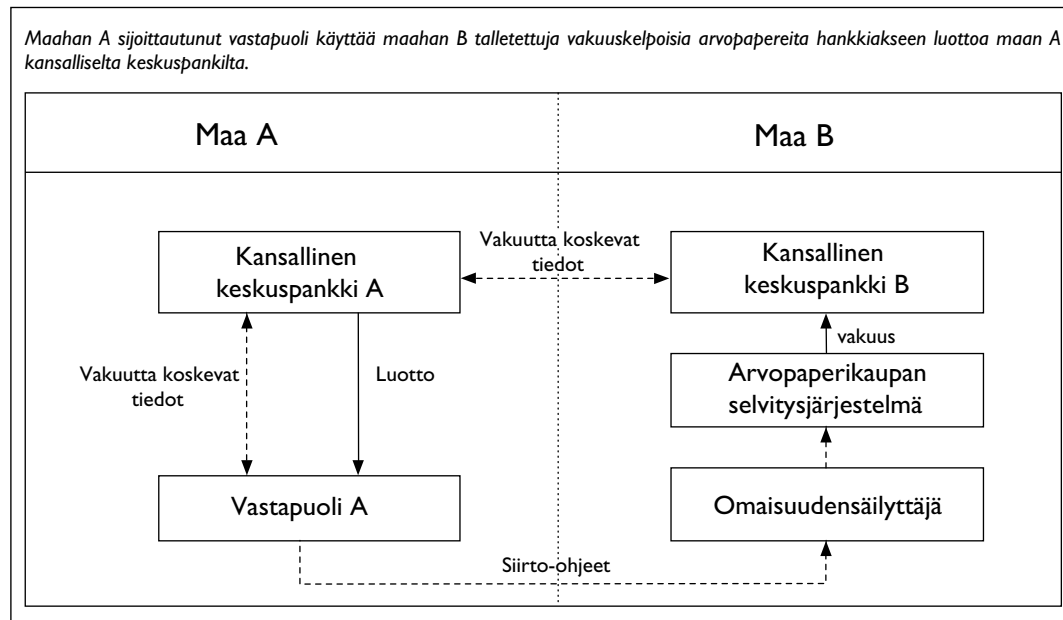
Maahan A sijoittautunut vastapuoli käyttää maahan B talletettuja vakuuskelpoisia arvopapereita hankkiakseen luottoa maan A kansalliselta keskuspankilta.

Maa A

Maa B

Kansallinen keskuspankki A

Vakuutta koskevat tiedot

Kansallinen keskuspankki B

vakuus

Vakuutta koskevat tiedot

Luotto

Arvopaperikaupan selvitysjärjestelmä

Vastapuoli A

Omaisuudensäilyttäjä

Siirto-ohjeet